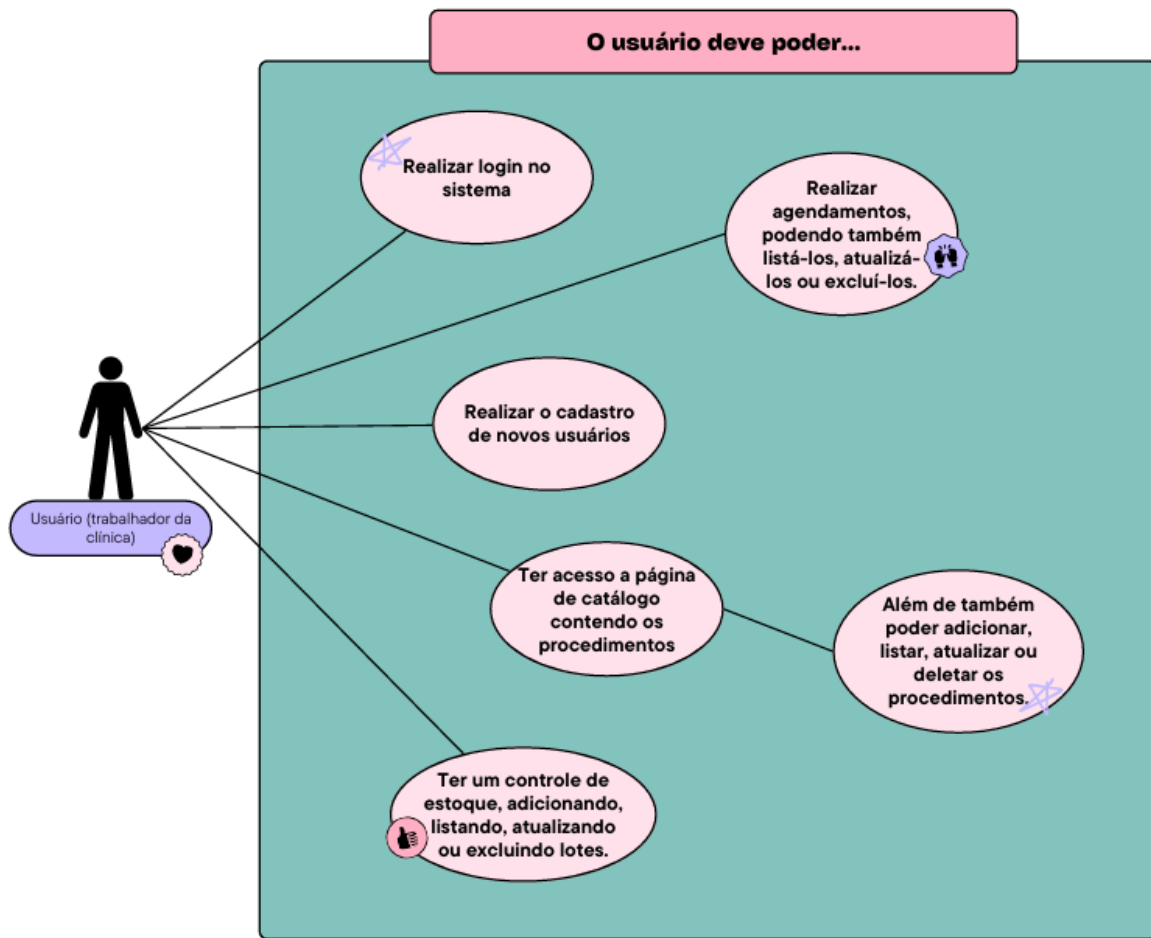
O usuário deve poder...

Realizar login no sistema

Realizar agendamentos, podendo também listá-los, atualizá-los ou excluí-los.

Realizar o cadastro de novos usuários

Ter acesso a página de catálogo contendo os procedimentos

Além de também poder adicionar, listar, atualizar ou deletar os procedimentos.

Ter um controle de estoque, adicionando, listando, atualizando ou excluindo lotes.

Usuário (trabalhador da clínica)